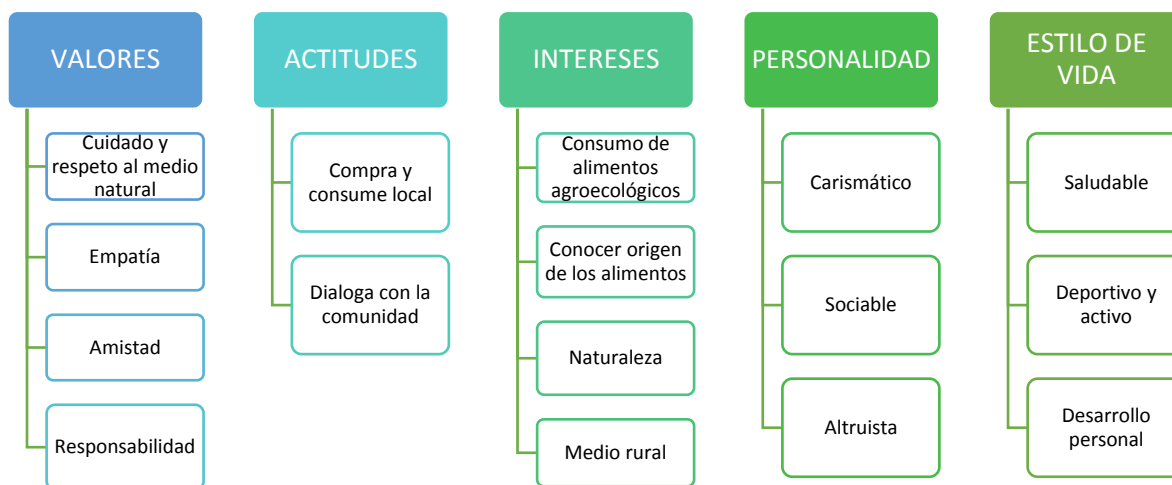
VALORES

Cuidado y respeto al medio natural

Empatía

Amistad

Responsabilidad

ACTITUDES

Compra y consume local

Dialoga con la comunidad

INTERESES

Consumo de alimentos agroecológicos

Conocer origen de los alimentos

Naturaleza

Medio rural

PERSONALIDAD

Carismático

Sociable

Altruista

ESTILO DE VIDA

Saludable

Deportivo y activo

Desarrollo personal